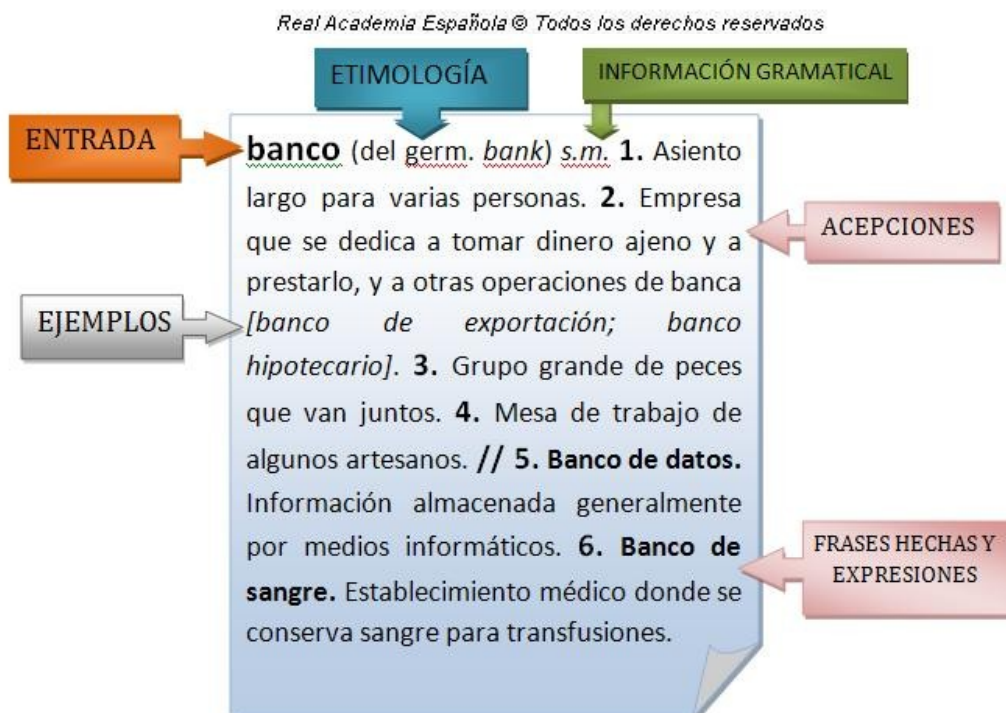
Real Academia Española © Todos los derechos reservados

ETIMOLOGÍA

INFORMACIÓN GRAMATICAL

ENTRADA

**banco** (del germ. *bank*) *s.m.* **1.** Asiento largo para varias personas. **2.** Empresa que se dedica a tomar dinero ajeno y a prestarlo, y a otras operaciones de banca *[banco de exportación; banco hipotecario]*. **3.** Grupo grande de peces que van juntos. **4.** Mesa de trabajo de algunos artesanos. **// 5. Banco de datos.** Información almacenada generalmente por medios informáticos. **6. Banco de sangre.** Establecimiento médico donde se conserva sangre para transfusiones.

ACEPCIONES

EJEMPLOS

FRASES HECHAS Y EXPRESIONES